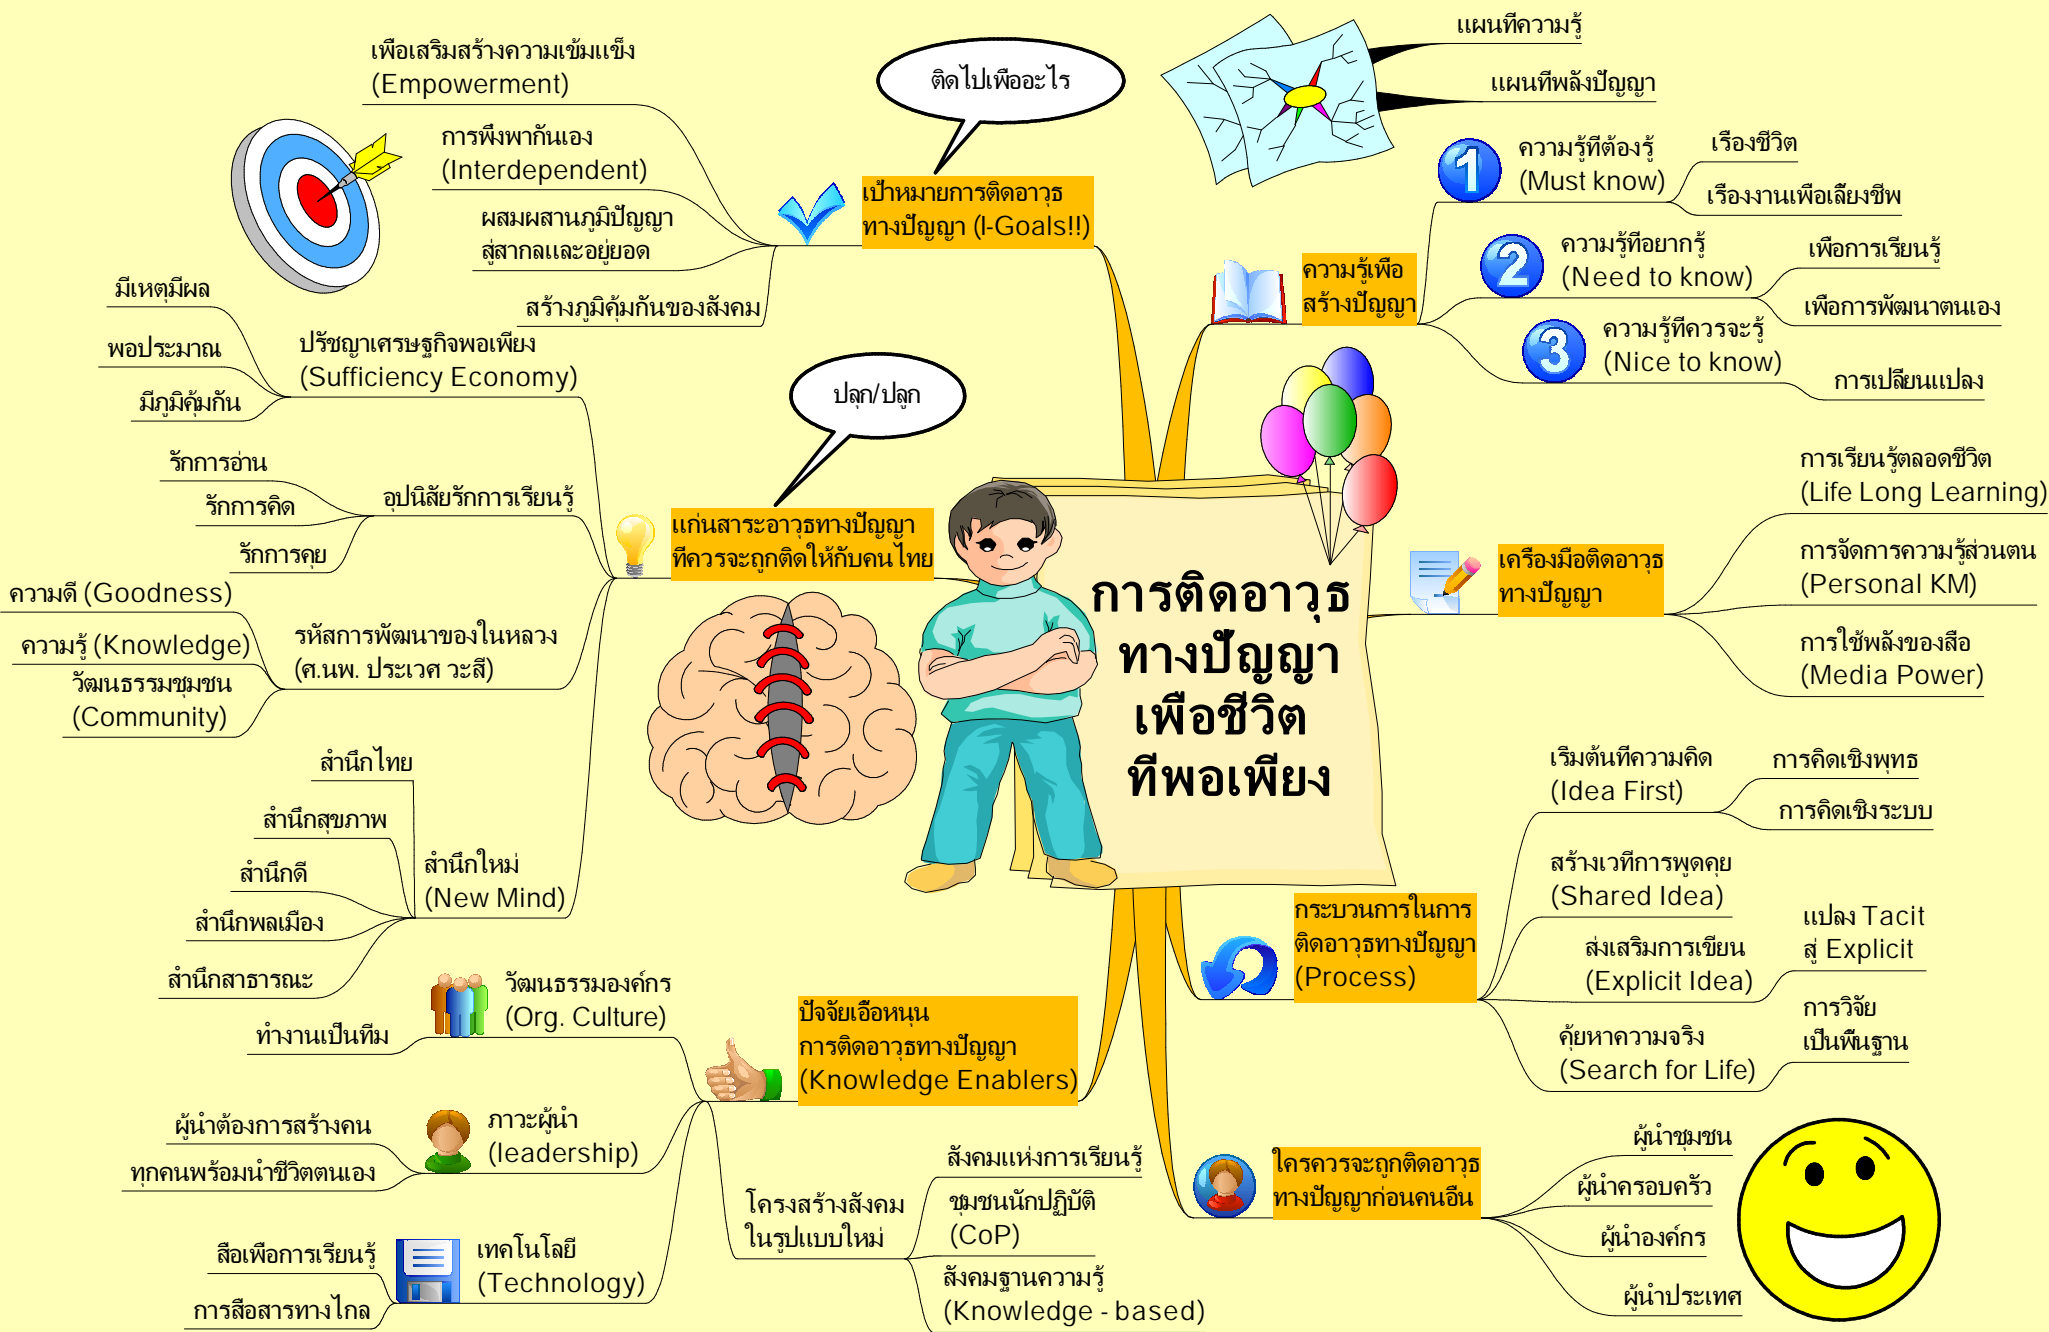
การติดอาวุธทางปัญญาเพื่อชีวิตที่พอเพียง

ติดไปเพื่ออะไร

เป้าหมายการติดอาวุธทางปัญญา (I-Goals!!)

เพื่อเสริมสร้างความเข้มแข็ง (Empowerment)

การพึ่งพากันเอง (Interdependent)

ผสมผสานภูมิปัญญาสู่สากลและอยู่ยอด

สร้างภูมิคุ้มกันของสังคม

แผนที่ความรู้

แผนที่พลังปัญญา

ความรู้เพื่อสร้างปัญญา

1 ความรู้ที่ต้องรู้ (Must know)

เรื่องชีวิต

เรื่องงานเพื่อเลี้ยงชีพ

2 ความรู้ที่อยากรู้ (Need to know)

เพื่อการเรียนรู้

เพื่อการพัฒนาตนเอง

3 ความรู้ที่ควรจะรู้ (Nice to know)

การเปลี่ยนแปลง

ปลุก/ปลูก

แก่นสาระอาวุธทางปัญญาที่ควรจะถูกติดให้กับคนไทย

ปรัชญาเศรษฐกิจพอเพียง (Sufficiency Economy)

มีเหตุมีผล

พอประมาณ

มีภูมิคุ้มกัน

อุปนิสัยรักการเรียนรู้

รักการอ่าน

รักการคิด

รักการคุย

รหัสการพัฒนาของในหลวง (ศ.นพ. ประเวศ วะสี)

ความดี (Goodness)

ความรู้ (Knowledge)

วัฒนธรรมชุมชน (Community)

สำนึกใหม่ (New Mind)

สำนึกไทย

สำนึกสุขภาพ

สำนึกดี

สำนึกพลเมือง

สำนึกสาธารณะ

เครื่องมือติดอาวุธทางปัญญา

การเรียนรู้ตลอดชีวิต (Life Long Learning)

การจัดการความรู้ส่วนตน (Personal KM)

การใช้พลังของสื่อ (Media Power)

กระบวนการในการติดอาวุธทางปัญญา (Process)

เริ่มต้นที่ความคิด (Idea First)

การคิดเชิงพุทธ

การคิดเชิงระบบ

สร้างเวทีการพูดคุย (Shared Idea)

ส่งเสริมการเขียน (Explicit Idea)

แปลง Tacit สู่ Explicit

ค้นหาความจริง (Search for Life)

การวิจัยเป็นพื้นฐาน

ปัจจัยเอื้อหนุนการติดอาวุธทางปัญญา (Knowledge Enablers)

วัฒนธรรมองค์กร (Org. Culture)

ทำงานเป็นทีม

ภาวะผู้นำ (leadership)

ผู้นำต้องการสร้างคน

ทุกคนพร้อมนำชีวิตตนเอง

เทคโนโลยี (Technology)

สื่อเพื่อการเรียนรู้

การสื่อสารทางไกล

โครงสร้างสังคมในรูปแบบใหม่

สังคมแห่งการเรียนรู้

ชุมชนนักปฏิบัติ (CoP)

สังคมฐานความรู้ (Knowledge - based)

ใครควรจะถูกติดอาวุธทางปัญญาก่อนคนอื่น

ผู้นำชุมชน

ผู้นำครอบครัว

ผู้นำองค์กร

ผู้นำประเทศ